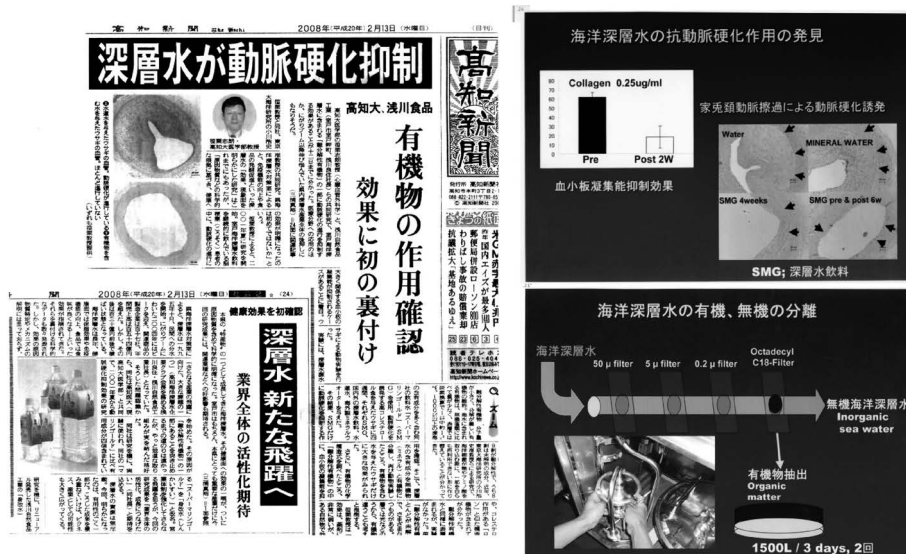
高知新聞

2008年(平成20年)2月13日(水曜日)

深層水が動脈硬化抑制

高知大、浅川食品

有機物の作用確認

効果に初の裏付け

高知新聞

2008年(平成20年)2月13日(水曜日)

健康効果を初確認

深層水 新たな飛躍へ

業界全体の活性化期待

海洋深層水の抗動脈硬化作用の発見

Collagen 0.25ug/ml

Pre

Post 2W

血小板凝集能抑制効果

家兎頚動脈擦過による動脈硬化誘発

Water

MINERAL WATER

SMG 4weeks

SMG pre & post 6w

SMG; 深層水飲料

海洋深層水の有機、無機の分離

海洋深層水

50 μ filter

5 μ filter

0.2 μ filter

Octadecyl C18-Filter

無機海洋深層水

Inorganic sea water

有機物抽出

Organic matter

1500L / 3 days, 2回